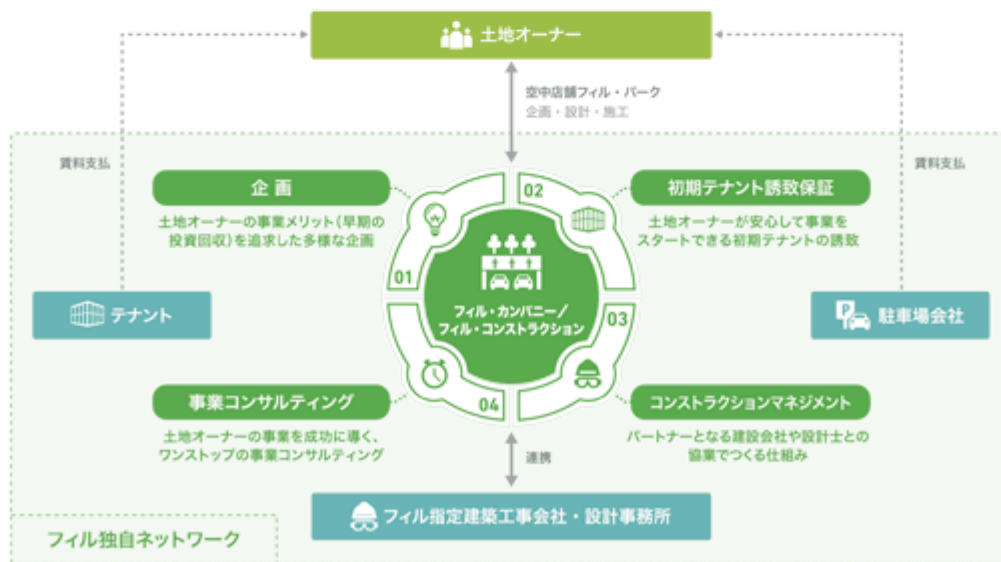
土地オーナー

空中店舗フィル・パーク
企画・設計・施工

賃料支払

賃料支払

企画
土地オーナーの事業メリット（早期の投資回収）を追求した多様な企画

02

初期テナント誘致保証
土地オーナーが安心して事業をスタートできる初期テナントの誘致

01

テナント

フィル・カンパニー／
フィル・コンストラクション

03

駐車場会社

事業コンサルティング
土地オーナーの事業を成功に導く、ワンストップの事業コンサルティング

04

コンストラクションマネジメント
パートナーとなる建設会社や設計士との協業でつくる仕組み

連携

フィル指定建築工事会社・設計事務所

フィル独自ネットワーク